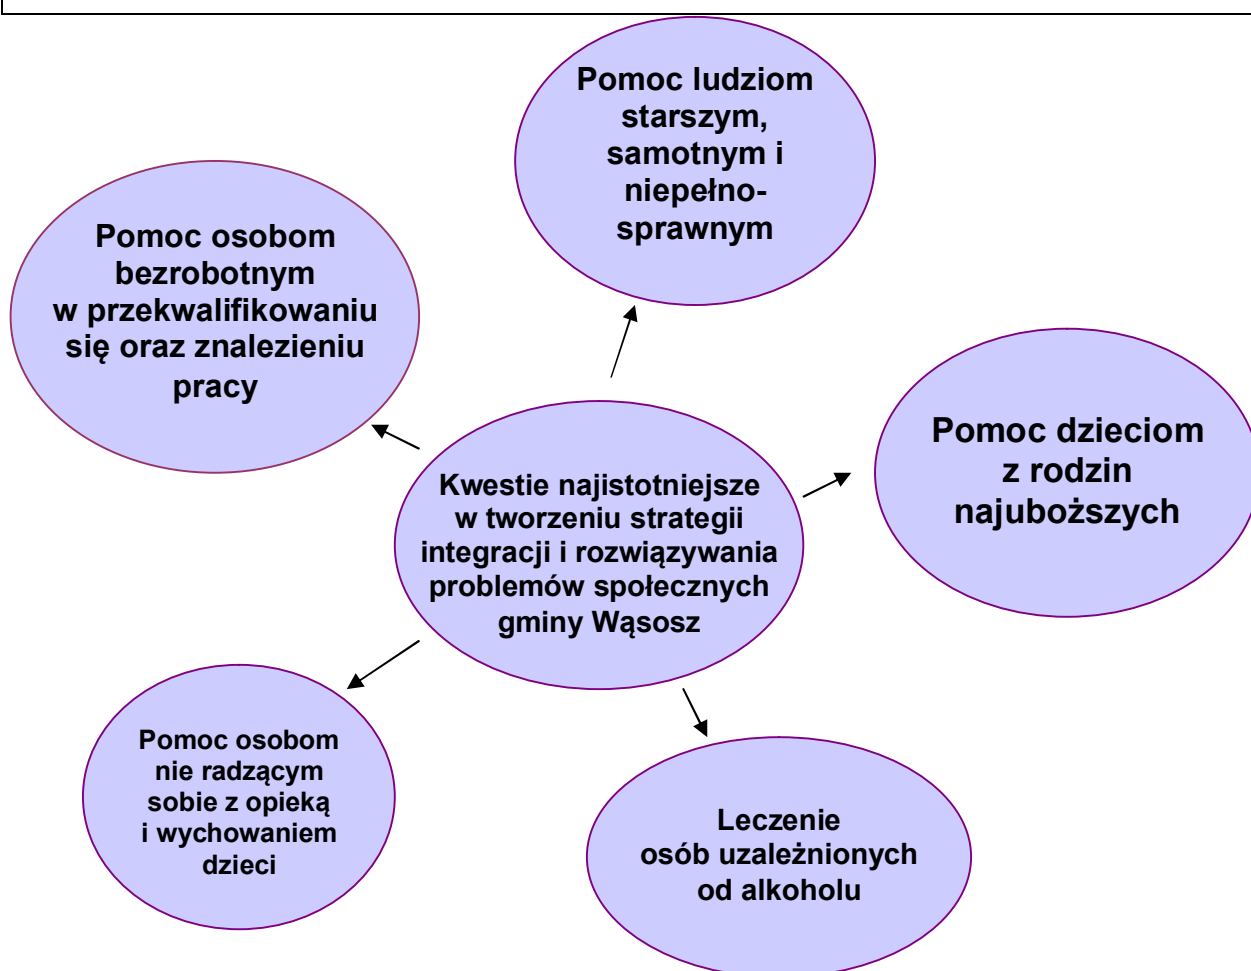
Pomoc ludziom starszym, samotnym i niepełnosprawnym

Pomoc osobom bezrobotnym w przekwalifikowaniu się oraz znalezieniu pracy

Kwestie najistotniejsze w tworzeniu strategii integracji i rozwiązywania problemów społecznych gminy Wąsosz

Pomoc dzieciom z rodzin najuboższych

Pomoc osobom nie radzącym sobie z opieką i wychowaniem dzieci

Leczenie osób uzależnionych od alkoholu